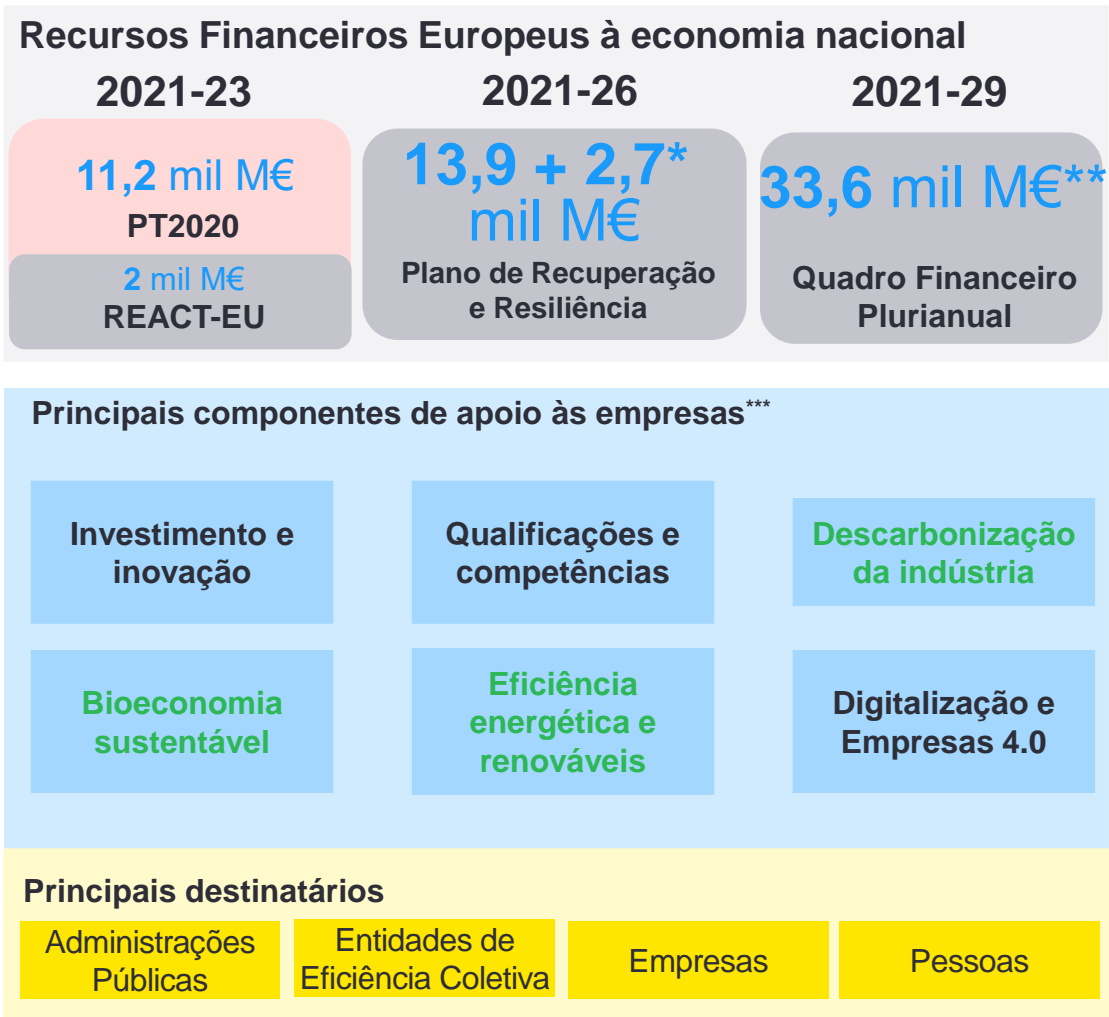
Recursos Financeiros Europeus à economia nacional

2021-23

11,2 mil M€
PT2020

2 mil M€
REACT-EU

2021-26

13,9 + 2,7* mil M€
Plano de Recuperação e Resiliência

2021-29

33,6 mil M€**
Quadro Financeiro Plurianual

Principais componentes de apoio às empresas***

Investimento e inovação

Qualificações e competências

Descarbonização da indústria

Bioeconomia sustentável

Eficiência energética e renováveis

Digitalização e Empresas 4.0

Principais destinatários

Administrações Públicas

Entidades de Eficiência Coletiva

Empresas

Pessoas